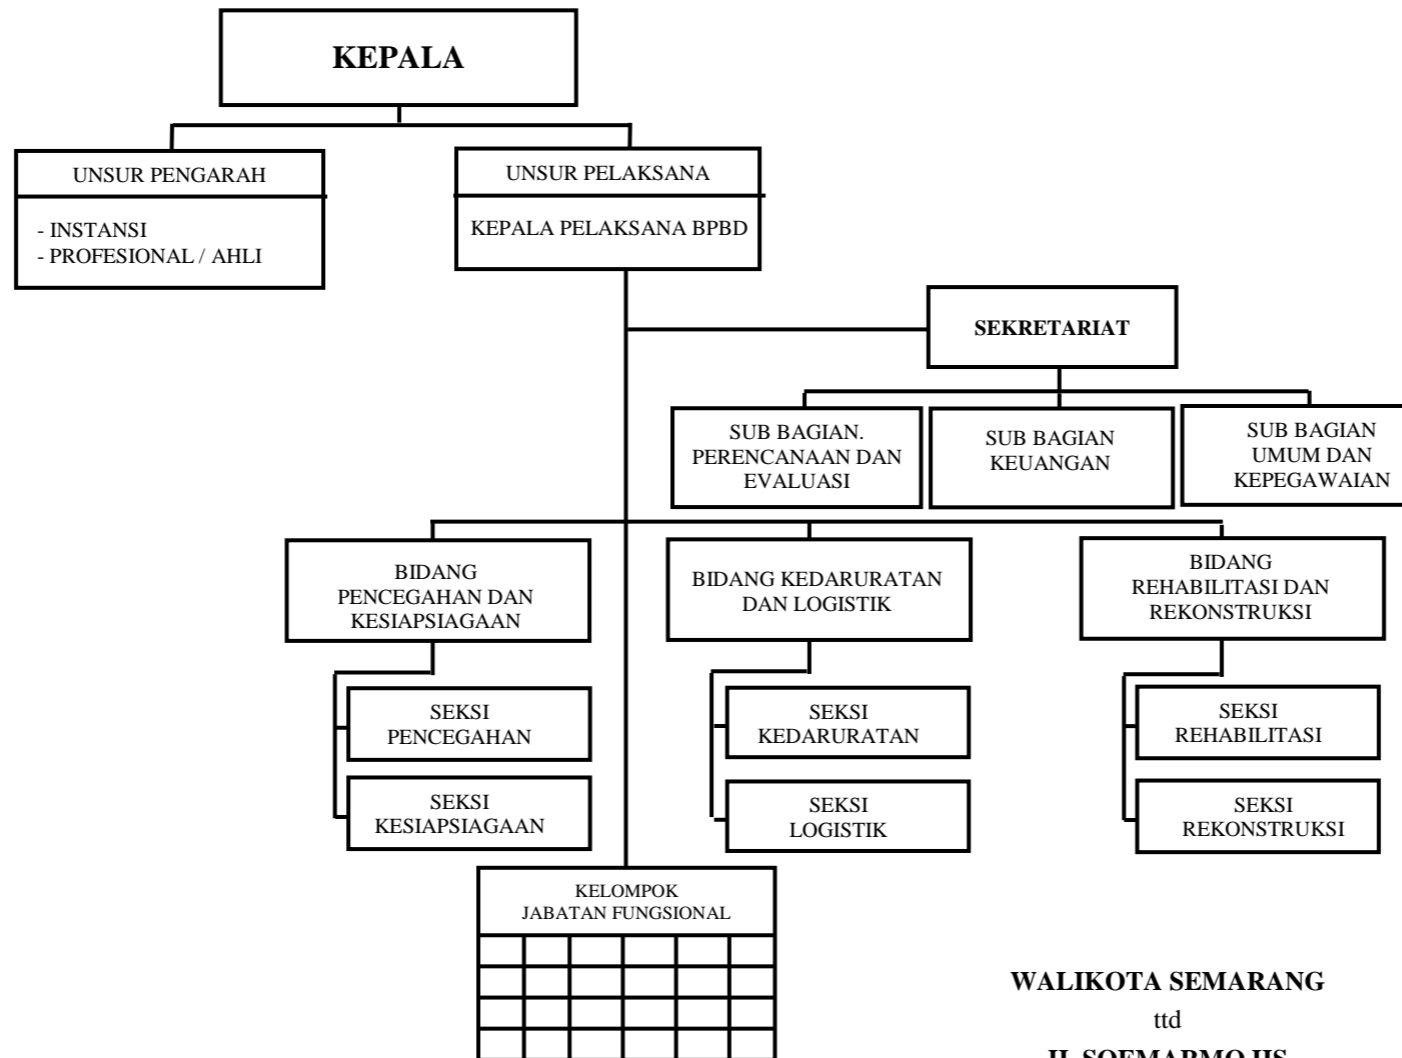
KEPALA

UNSUR PENGARAH

- INSTANSI
- PROFESIONAL / AHLI

UNSUR PELAKSANA

KEPALA PELAKSANA BPBD

SEKRETARIAT

SUB BAGIAN. PERENCANAAN DAN EVALUASI

SUB BAGIAN KEUANGAN

SUB BAGIAN UMUM DAN KEPEGAWAIAN

BIDANG PENCEGAHAN DAN KESIAPSIAGAAN

BIDANG KEDARURATAN DAN LOGISTIK

BIDANG REHABILITASI DAN REKONSTRUKSI

SEKSI PENCEGAHAN

SEKSI KESIAPSIAGAAN

SEKSI KEDARURATAN

SEKSI LOGISTIK

SEKSI REHABILITASI

SEKSI REKONSTRUKSI

KELOMPOK JABATAN FUNGSIONAL

WALIKOTA SEMARANG
ttd
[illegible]